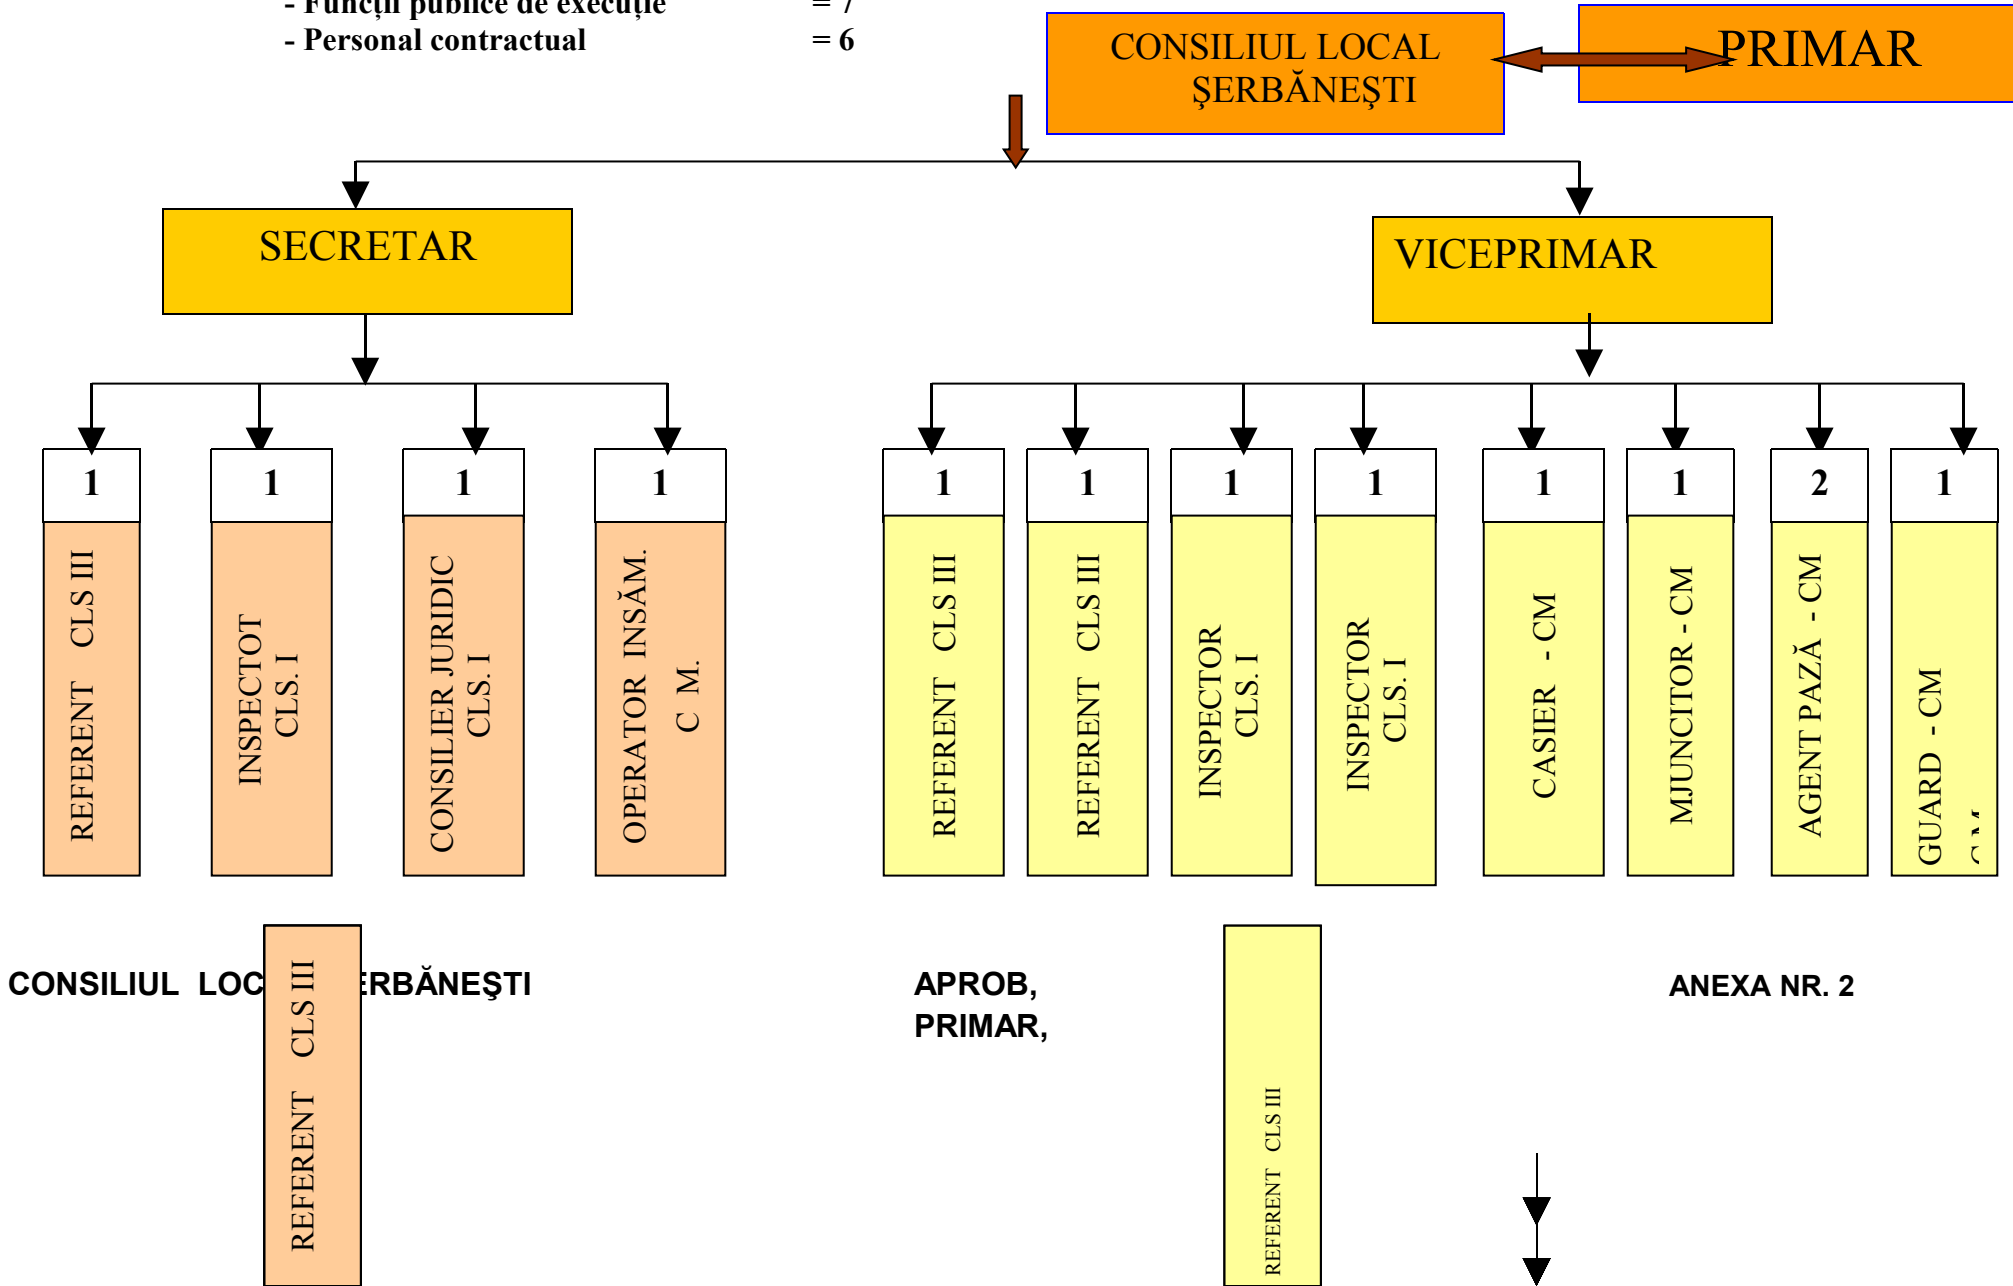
- Funcţii publice de execuţie = 7
- Personal contractual = 6

CONSILIUL LOCAL ŞERBĂNEŞTI

PRIMAR

SECRETAR

VICEPRIMAR

1
REFERENT CLS III

1
INSPECTOR CLS. I

1
CONSILIER JURIDIC CLS. I

1
OPERATOR INSĂM. C M.

1
REFERENT CLS III

1
REFERENT CLS III

1
INSPECTOR CLS. I

1
INSPECTOR CLS. I

1
CASIER - CM

1
MJUNCITOR - CM

2
AGENT PAZĂ - CM

1
GUARD - CM
C M

CONSILIUL LOC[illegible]ERBĂNEŞTI

REFERENT CLS III

APROB,
PRIMAR,

REFERENT CLS III

ANEXA NR. 2